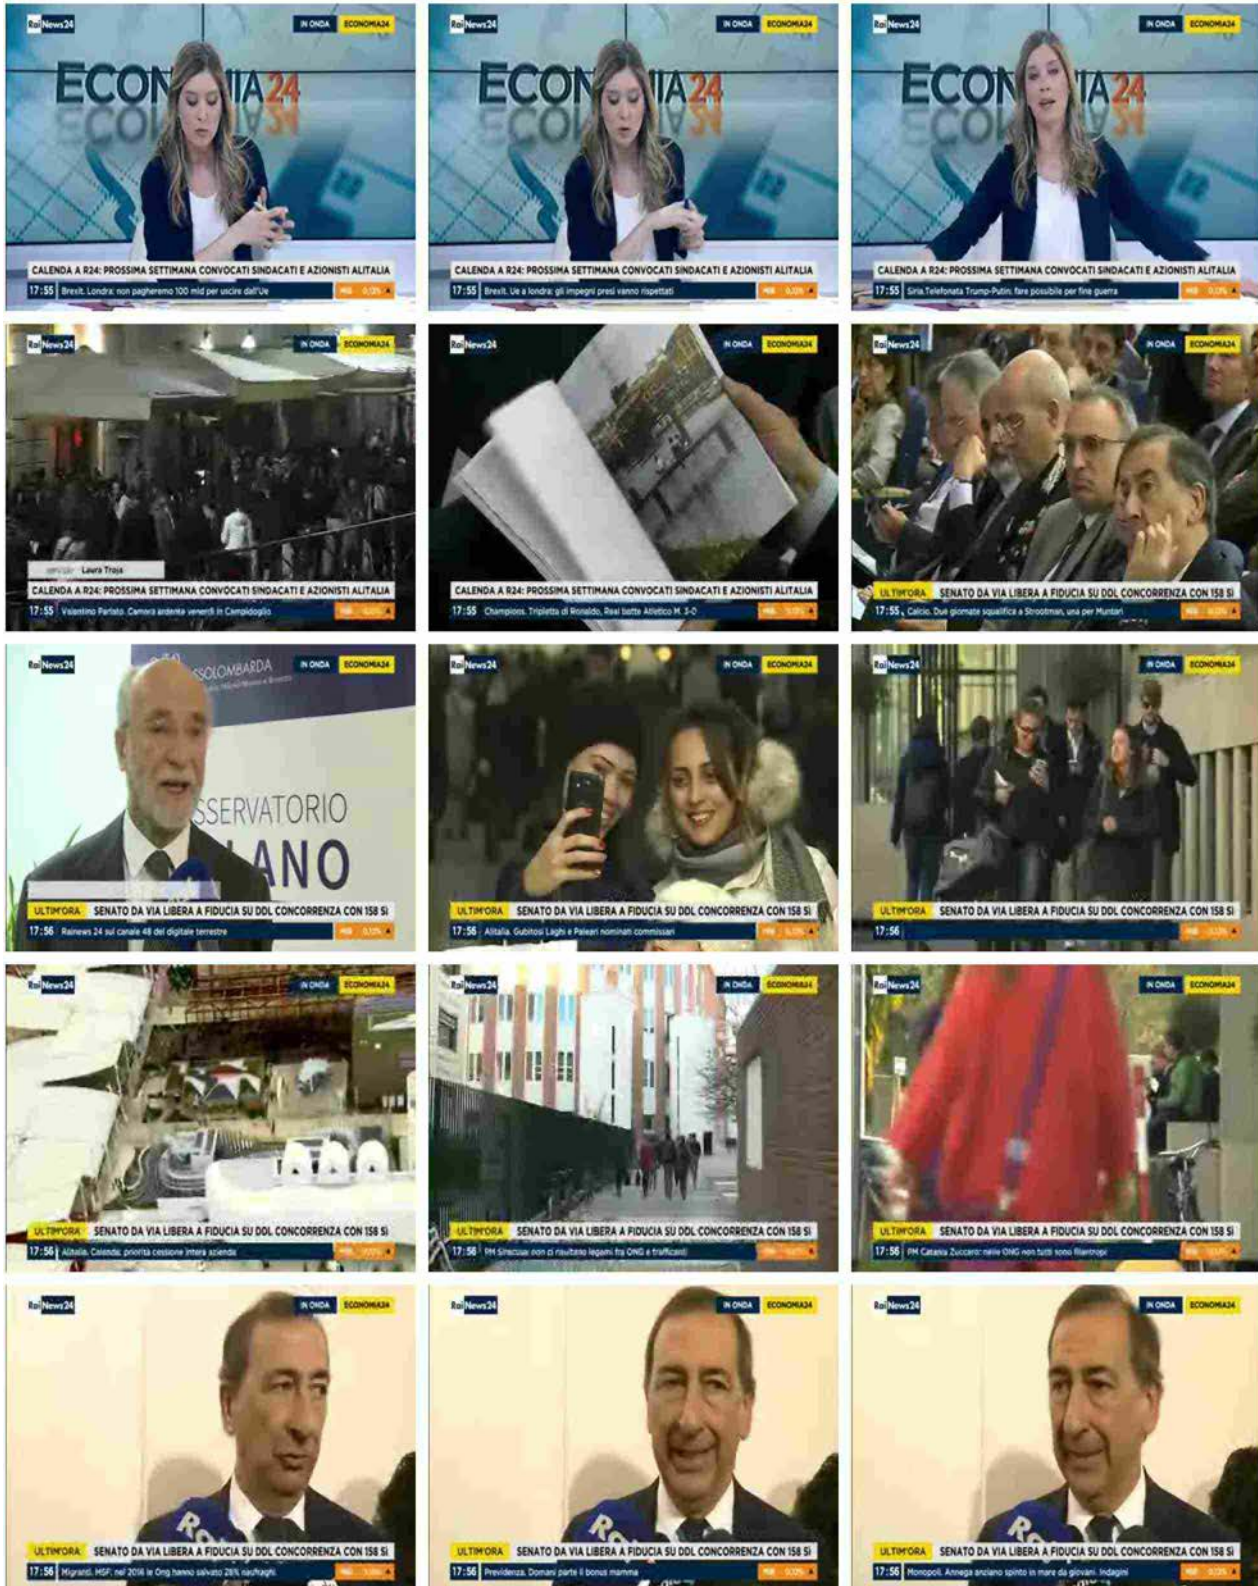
Rai News24 IN ONDA ECONOMIA24
ECON IA24
CALENDA A R24: PROSSIMA SETTIMANA CONVOCATI SINDACATI E AZIONISTI ALITALIA
17:55 Brexit. Londra: non pagheremo 100 mld per uscire dall'Ue

Rai News24 IN ONDA ECONOMIA24
ECON IA24
CALENDA A R24: PROSSIMA SETTIMANA CONVOCATI SINDACATI E AZIONISTI ALITALIA
17:55 Brexit. Ue a londra: gli impegni presi vanno rispettati

Rai News24 IN ONDA ECONOMIA24
ECON IA24
CALENDA A R24: PROSSIMA SETTIMANA CONVOCATI SINDACATI E AZIONISTI ALITALIA
17:55 Siria.Telefonata Trump-Putin: fare possibile per fine guerra

Rai News24 IN ONDA ECONOMIA24
Laura Troja
CALENDA A R24: PROSSIMA SETTIMANA CONVOCATI SINDACATI E AZIONISTI ALITALIA
17:55 Valentino Parlato. Camera ardente venerdì in Campidoglio

Rai News24 IN ONDA ECONOMIA24
CALENDA A R24: PROSSIMA SETTIMANA CONVOCATI SINDACATI E AZIONISTI ALITALIA
17:55 Champions. Tripletta di Ronaldo, Real batte Atletico M. 3-0

Rai News24 IN ONDA ECONOMIA24
ULTIM'ORA SENATO DA VIA LIBERA A FIDUCIA SU DDL CONCORRENZA CON 158 SI
17:55 Calcio. Due giornate squalifica a Strootman, una per Muntari

Rai News24 IN ONDA ECONOMIA24
SSOLOMBARDA
SSERVATORIO
ANO
ULTIM'ORA SENATO DA VIA LIBERA A FIDUCIA SU DDL CONCORRENZA CON 158 SI
17:56 Rainews 24 sul canale 48 del digitale terrestre

Rai News24 IN ONDA ECONOMIA24
ULTIM'ORA SENATO DA VIA LIBERA A FIDUCIA SU DDL CONCORRENZA CON 158 SI
17:56 Alitalia. Gubitosi Laghi e Paleari nominati commissari

Rai News24 IN ONDA ECONOMIA24
ULTIM'ORA SENATO DA VIA LIBERA A FIDUCIA SU DDL CONCORRENZA CON 158 SI
17:56

Rai News24 IN ONDA ECONOMIA24
ULTIM'ORA SENATO DA VIA LIBERA A FIDUCIA SU DDL CONCORRENZA CON 158 SI
17:56 Alitalia. Calenda: priorità cessione intera azienda

Rai News24 IN ONDA ECONOMIA24
ULTIM'ORA SENATO DA VIA LIBERA A FIDUCIA SU DDL CONCORRENZA CON 158 SI
17:56 PM Siracusa: non ci risultano legami fra ONG e trafficanti

Rai News24 IN ONDA ECONOMIA24
ULTIM'ORA SENATO DA VIA LIBERA A FIDUCIA SU DDL CONCORRENZA CON 158 SI
17:56 PM Catania Zuccaro: nelle ONG non tutti sono filantropi

Rai News24 IN ONDA ECONOMIA24
ULTIM'ORA SENATO DA VIA LIBERA A FIDUCIA SU DDL CONCORRENZA CON 158 SI
17:56 Migranti. MSF: nel 2016 le Ong hanno salvato 26% naufraghi

Rai News24 IN ONDA ECONOMIA24
ULTIM'ORA SENATO DA VIA LIBERA A FIDUCIA SU DDL CONCORRENZA CON 158 SI
17:56 Previdenza. Domani parte il bonus mamma

Rai News24 IN ONDA ECONOMIA24
ULTIM'ORA SENATO DA VIA LIBERA A FIDUCIA SU DDL CONCORRENZA CON 158 SI
17:56 Monopoli. Annega anziano spinto in mare da giovani. Indagini